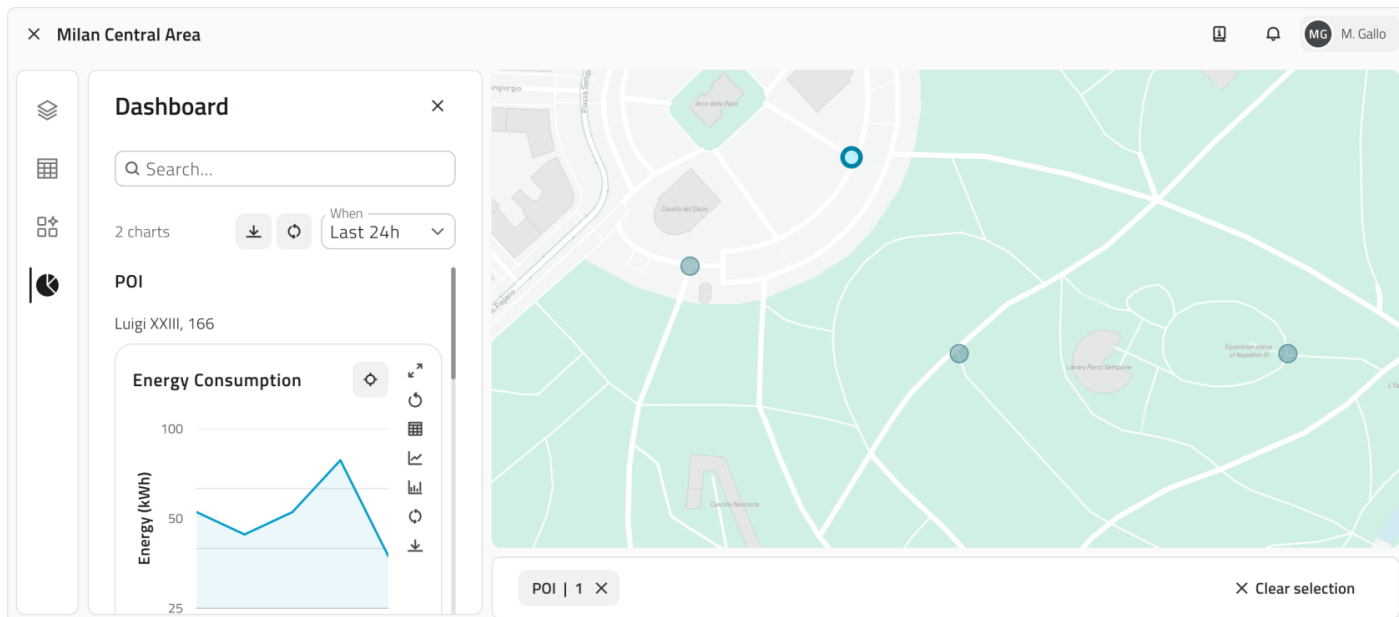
✕ Milan Central Area

MG M. Gallo

Dashboard ✕

Search...

2 charts

When
Last 24h

POI

Luigi XXIII, 166

Energy Consumption

100

50

25

Energy (kWh)

Arco della Pace

Castello del Duca

Library Parco Sempione

Equestrian statue of Napoléon III

Cascina Nuscosta

Piazza Sempione

POI | 1 ✕

✕ Clear selection